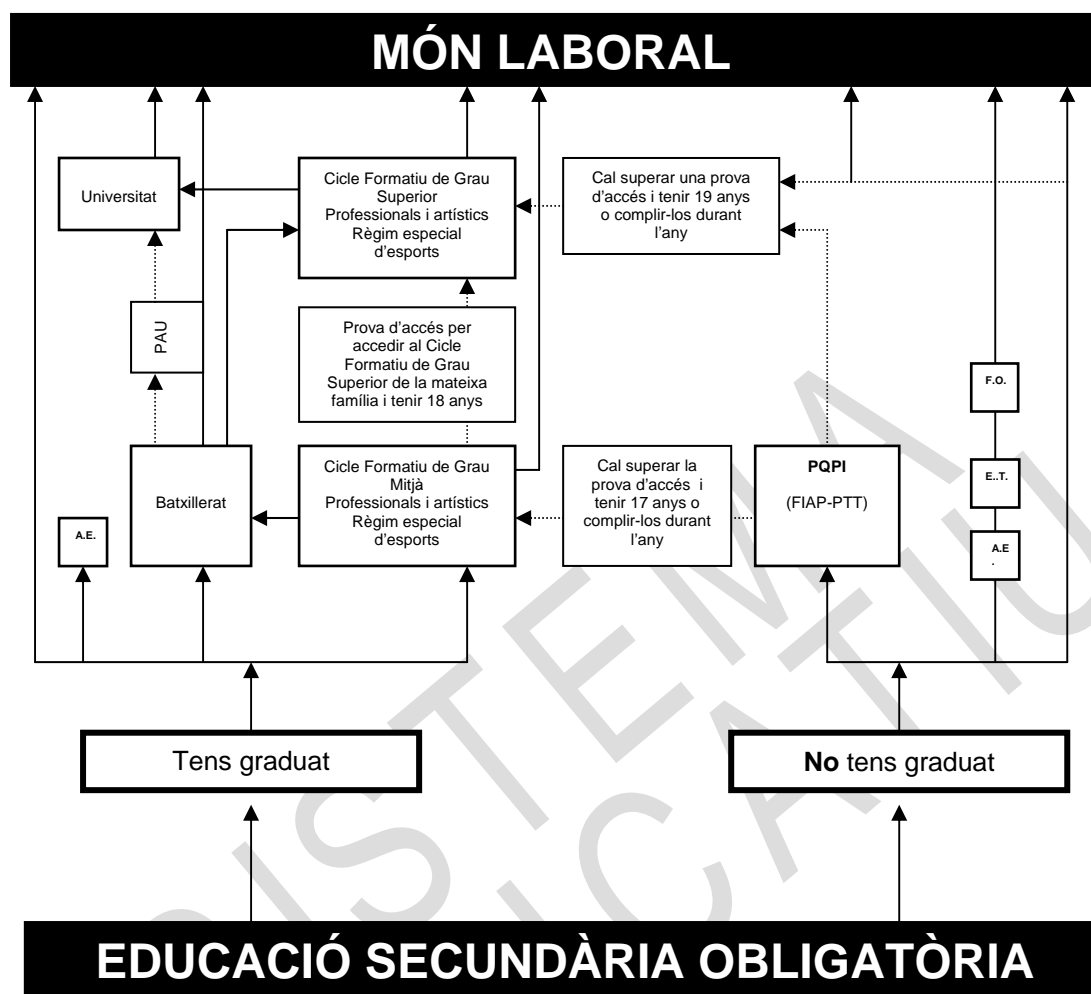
MÓN LABORAL

Universitat

Cicle Formatiu de Grau Superior Professionals i artístics Règim especial d'esports

Cal superar una prova d'accés i tenir 19 anys o complir-los durant l'any

PAU

Prova d'accés per accedir al Cicle Formatiu de Grau Superior de la mateixa família i tenir 18 anys

F.O.

A.E.

Batxillerat

Cicle Formatiu de Grau Mitjà Professionals i artístics Règim especial d'esports

Cal superar la prova d'accés i tenir 17 anys o complir-los durant l'any

PQPI

(FIAP-PTT)

E..T.

A.E .

Tens graduat

No tens graduat

EDUCACIÓ SECUNDÀRIA OBLIGATÒRIA

SISTEMA EDUCATIU